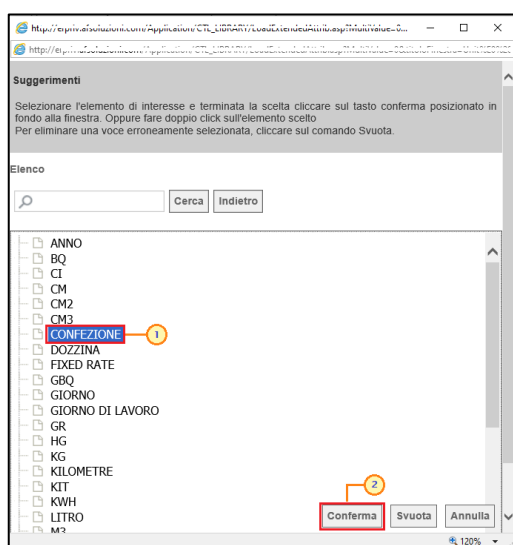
http://erpiv.afsoluzioni.com/Application/CTL_LIBRARY/LoadExtendedAttrib.asp?MultiValue=0...

http://er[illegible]

Suggerimenti

Selezionare l'elemento di interesse e terminata la scelta cliccare sul tasto conferma posizionato in fondo alla finestra. Oppure fare doppio click sull'elemento scelto
Per eliminare una voce erroneamente selezionata, cliccare sul comando Svuota.

Elenco

Cerca Indietro

ANNO
BQ
CI
CM
CM2
CM3
CONFEZIONE
1
DOZZINA
FIXED RATE
GBQ
GIORNO
GIORNO DI LAVORO
GR
HG
KG
KILOMETRE
KIT
KWH
LITRO
M3

2
Conferma Svuota Annulla

120%